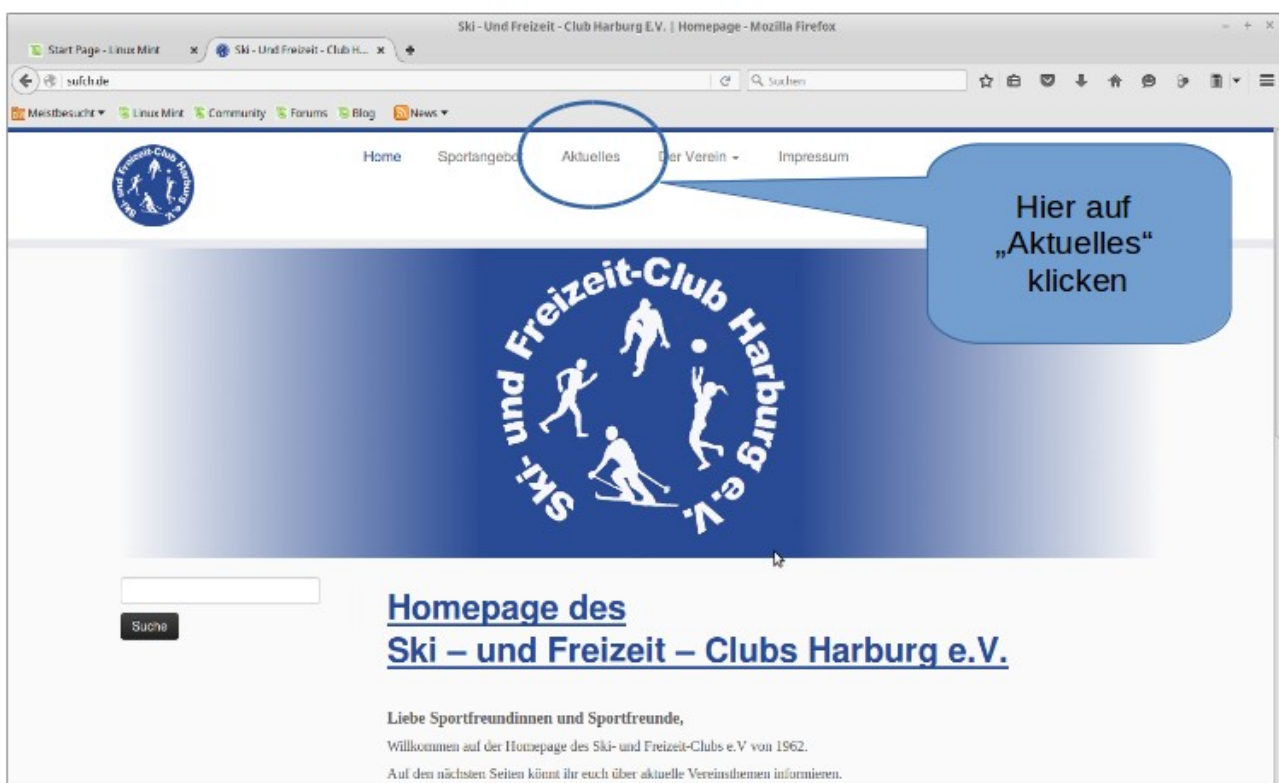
Ski - Und Freizeit - Club Harburg E.V. | Homepage - Mozilla Firefox

Start Page - Linux Mint
Ski - Und Freizeit - Club H...

sufch.de

Suchen

Meistbesucht ▾ Linux Mint Community Forums Blog News ▾

Home Sportangebo Aktuelles Der Verein ▾ Impressum

Hier auf „Aktuelles“ klicken

Ski- und Freizeit-Club Harburg e.V.

Suche

Homepage des
Ski – und Freizeit – Clubs Harburg e.V.

Liebe Sportfreundinnen und Sportfreunde,

Willkommen auf der Homepage des Ski- und Freizeit-Clubs e.V von 1962.

Auf den nächsten Seiten könnt ihr euch über aktuelle Vereinsthemen informieren.